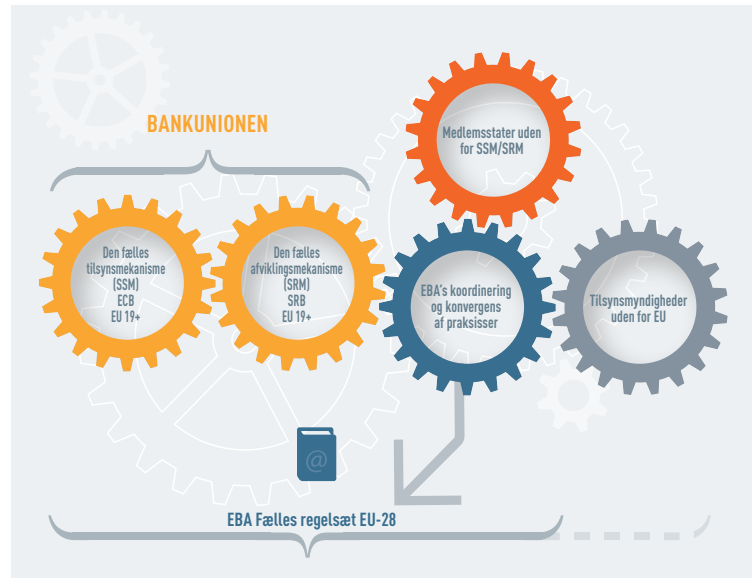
BANKUNIONEN

Den fælles tilsynsmekanisme (SSM) ECB EU 19+

Den fælles afviklingsmekanisme (SRM) SRB EU 19+

Medlemsstater uden for SSM/SRM

EBA's koordinering og konvergens af praksisser

Tilsynsmyndigheder uden for EU

@

EBA Fælles regelsæt EU-28